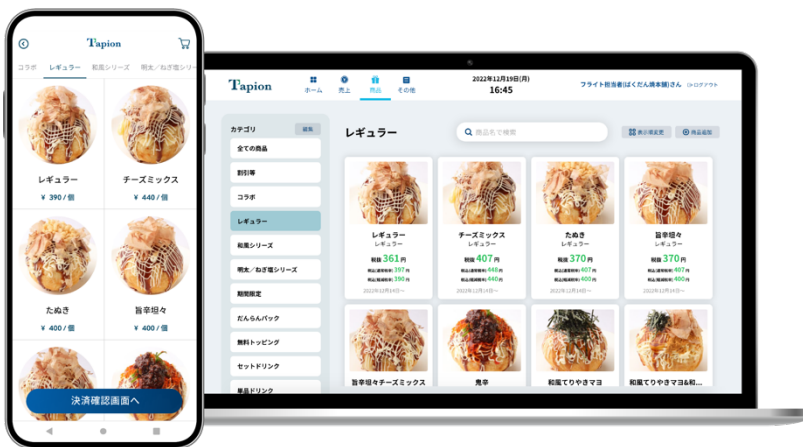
Tapion

コラボ　レギュラー　和風シリーズ　明太／ねぎ塩シリ

レギュラー
¥ 390 / 個

チーズミックス
¥ 440 / 個

たぬき
¥ 400 / 個

旨辛坦々
¥ 400 / 個

決済確認画面へ

Tapion

ホーム　売上　商品　その他

2022年12月19日(月)
16:45

フライト担当者(はくだん清本舗)さん　ログアウト

カテゴリ　編集

全ての商品
割引等
コラボ
レギュラー
和風シリーズ
明太／ねぎ塩シリーズ
期間限定
だんらんパック
無料トッピング
セットドリンク
単品ドリンク

レギュラー

商品名で検索

表示順変更　商品追加

レギュラー
レギュラー
税抜 361 円
税込(通常税率) 397 円
税込(軽減税率) 390 円
2022年12月19日〜

チーズミックス
レギュラー
税抜 407 円
税込(通常税率) 448 円
税込(軽減税率) 440 円
2022年12月19日〜

たぬき
レギュラー
税抜 370 円
税込(通常税率) 407 円
税込(軽減税率) 400 円
2022年12月19日〜

旨辛坦々
レギュラー
税抜 370 円
税込(通常税率) 407 円
税込(軽減税率) 400 円
2022年12月19日〜

旨辛坦々チーズミックス

鬼辛

和風てりやきマヨ

和風てりやきマヨ&和